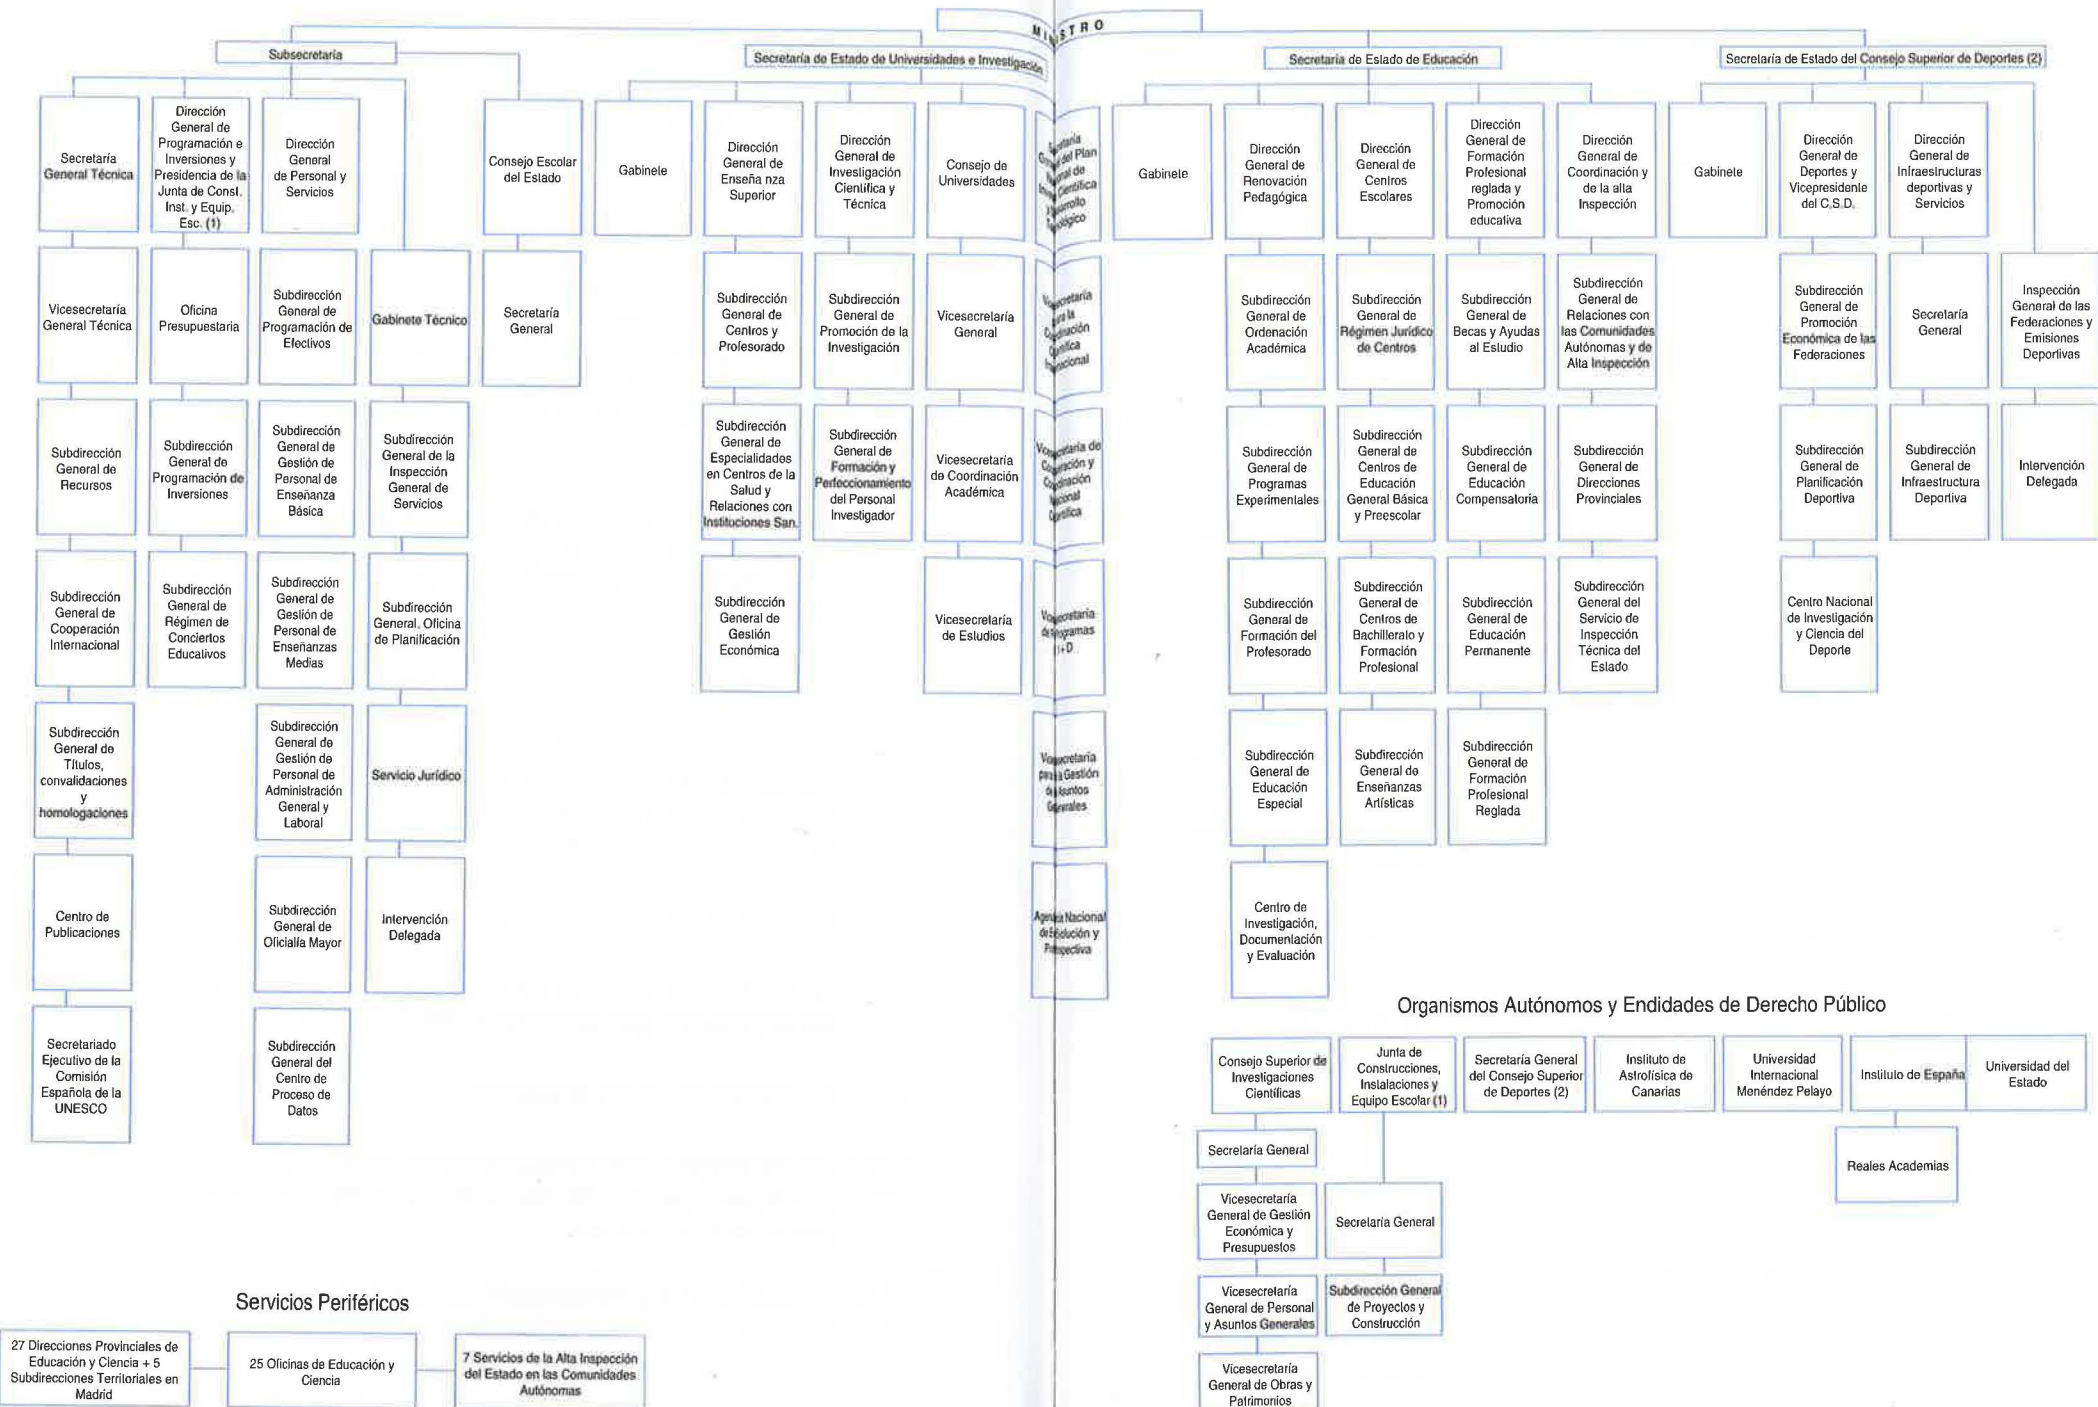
MINISTRO

Subsecretaría

Secretaría de Estado de Universidades e Investigación

Secretaría de Estado de Educación

Secretaría de Estado del Consejo Superior de Deportes (2)

Secretaría General Técnica

Dirección General de Programación e Inversiones y Presidencia de la Junta de Const. Inst. y Equip. Esc. (1)

Dirección General de Personal y Servicios

Consejo Escolar del Estado

Gabinete

Dirección General de Enseña nza Superior

Dirección General de Investigación Científica y Técnica

Consejo de Universidades

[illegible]taría General del Plan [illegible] de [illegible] Científica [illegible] Desarrollo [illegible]ológico

Gabinete

Dirección General de Renovación Pedagógica

Dirección General de Centros Escolares

Dirección General de Formación Profesional reglada y Promoción educativa

Dirección General de Coordinación y de la alta Inspección

Gabinete

Dirección General de Deportes y Vicepresidente del C.S.D.

Dirección General de Infraestructuras deportivas y Servicios

Vicesecretaría General Técnica

Oficina Presupuestaria

Subdirección General de Programación de Efectivos

Gabinete Técnico

Secretaría General

Subdirección General de Centros y Profesorado

Subdirección General de Promoción de la Investigación

Vicesecretaría General

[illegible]secretaría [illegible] la Coordinación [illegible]ífica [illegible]acional

Subdirección General de Ordenación Académica

Subdirección General de Régimen Jurídico de Centros

Subdirección General de Becas y Ayudas al Estudio

Subdirección General de Relaciones con las Comunidades Autónomas y de Alta Inspección

Subdirección General de Promoción Económica de las Federaciones

Secretaría General

Inspección General de las Federaciones y Emisiones Deportivas

Subdirección General de Recursos

Subdirección General de Programación de Inversiones

Subdirección General de Gestión de Personal de Enseñanza Básica

Subdirección General de la Inspección General de Servicios

Subdirección General de Especialidades en Centros de la Salud y Relaciones con Instituciones San.

Subdirección General de Formación y Perfeccionamiento del Personal Investigador

Vicesecretaría de Coordinación Académica

Vi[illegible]cretaría de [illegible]ación y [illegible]ación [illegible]onal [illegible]ífica

Subdirección General de Programas Experimentales

Subdirección General de Centros de Educación General Básica y Preescolar

Subdirección General de Educación Compensatoria

Subdirección General de Direcciones Provinciales

Subdirección General de Planificación Deportiva

Subdirección General de Infraestructura Deportiva

Intervención Delegada

Subdirección General de Cooperación Internacional

Subdirección General de Régimen de Conciertos Educativos

Subdirección General de Gestión de Personal de Enseñanzas Medias

Subdirección General, Oficina de Planificación

Subdirección General de Gestión Económica

Vicesecretaría de Estudios

Vi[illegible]ecretaría de Programas I+D

Subdirección General de Formación del Profesorado

Subdirección General de Centros de Bachillerato y Formación Profesional

Subdirección General de Educación Permanente

Subdirección General del Servicio de Inspección Técnica del Estado

Centro Nacional de Investigación y Ciencia del Deporte

Subdirección General de Títulos, convalidaciones y homologaciones

Subdirección General de Gestión de Personal de Administración General y Laboral

Servicio Jurídico

Vi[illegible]ecretaría para la Gestión de Asuntos Generales

Subdirección General de Educación Especial

Subdirección General de Enseñanzas Artísticas

Subdirección General de Formación Profesional Reglada

Centro de Publicaciones

Subdirección General de Oficialía Mayor

Intervención Delegada

Agencia Nacional de Evaluación y Prospectiva

Centro de Investigación, Documentación y Evaluación

Secretariado Ejecutivo de la Comisión Española de la UNESCO

Subdirección General del Centro de Proceso de Datos

Organismos Autónomos y Endidades de Derecho Público

Consejo Superior de Investigaciones Científicas

Junta de Construcciones, Instalaciones y Equipo Escolar (1)

Secretaría General del Consejo Superior de Deportes (2)

Instituto de Astrofísica de Canarias

Universidad Internacional Menéndez Pelayo

Instituto de España

Universidad del Estado

Secretaría General

Reales Academias

Vicesecretaría General de Gestión Económica y Presupuestos

Secretaría General

Vicesecretaría General de Personal y Asuntos Generales

Subdirección General de Proyectos y Construcción

Vicesecretaría General de Obras y Patrimonios

Servicios Periféricos

27 Direcciones Provinciales de Educación y Ciencia + 5 Subdirecciones Territoriales en Madrid

25 Oficinas de Educación y Ciencia

7 Servicios de la Alta Inspección del Estado en las Comunidades Autónomas